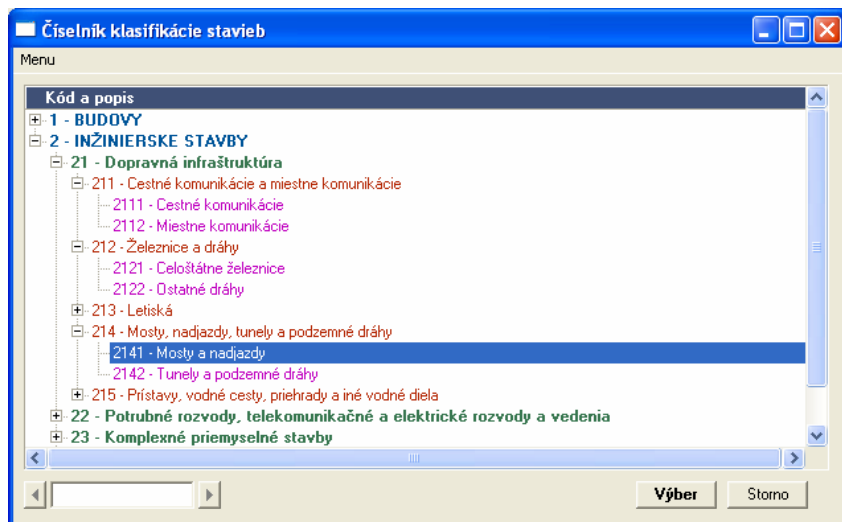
Číselník klasifikácie stavieb

Menu

Kód a popis

1 - BUDOVY
2 - INŽINIERSKE STAVBY
21 - Dopravná infraštruktúra
211 - Cestné komunikácie a miestne komunikácie
2111 - Cestné komunikácie
2112 - Miestne komunikácie
212 - Železnice a dráhy
2121 - Celoštátne železnice
2122 - Ostatné dráhy
213 - Letiská
214 - Mosty, nadjazdy, tunely a podzemné dráhy
2141 - Mosty a nadjazdy
2142 - Tunely a podzemné dráhy
215 - Prístavy, vodné cesty, priehrady a iné vodné diela
22 - Potrubné rozvody, telekomunikačné a elektrické rozvody a vedenia
23 - Komplexné priemyselné stavby

Výber
Storno